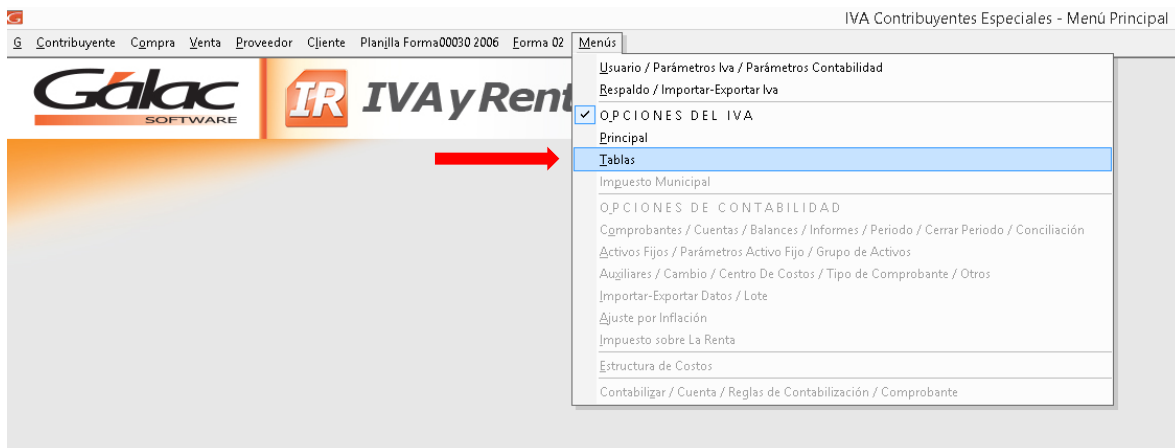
IVA Contribuyentes Especiales - Menú Principal

G Contribuyente Compra Venta Proveedor Cliente Planilla Forma00030 2006 Forma 02 Menús

Gálac SOFTWARE

IR IVA y Rent

Usuario / Parámetros Iva / Parámetros Contabilidad
Respaldo / Importar-Exportar Iva
OPCIONES DEL IVA
Principal
Tablas
Impuesto Municipal
OPCIONES DE CONTABILIDAD
Comprobantes / Cuentas / Balances / Informes / Periodo / Cerrar Periodo / Conciliación
Activos Fijos / Parámetros Activo Fijo / Grupo de Activos
Auxiliares / Cambio / Centro De Costos / Tipo de Comprobante / Otros
Importar-Exportar Datos / Lote
Ajuste por Inflación
Impuesto sobre La Renta
Estructura de Costos
Contabilizar / Cuenta / Reglas de Contabilización / Comprobante